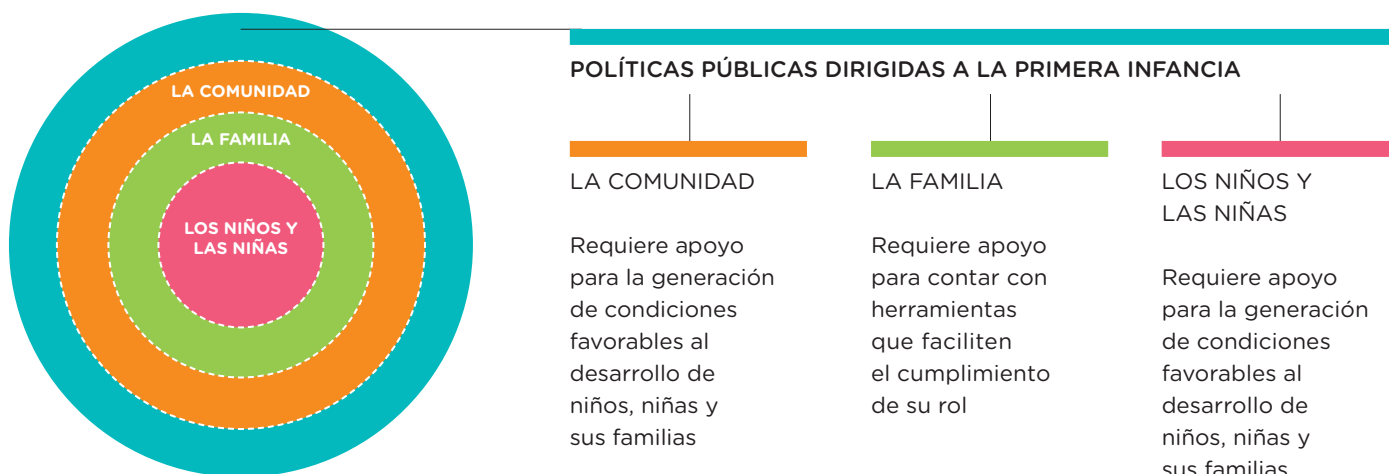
LA COMUNIDAD

LA FAMILIA

LOS NIÑOS Y LAS NIÑAS

POLÍTICAS PÚBLICAS DIRIGIDAS A LA PRIMERA INFANCIA

LA COMUNIDAD

Requiere apoyo para la generación de condiciones favorables al desarrollo de niños, niñas y sus familias

LA FAMILIA

Requiere apoyo para contar con herramientas que faciliten el cumplimiento de su rol

LOS NIÑOS Y LAS NIÑAS

Requiere apoyo para la generación de condiciones favorables al desarrollo de niños, niñas y sus familias